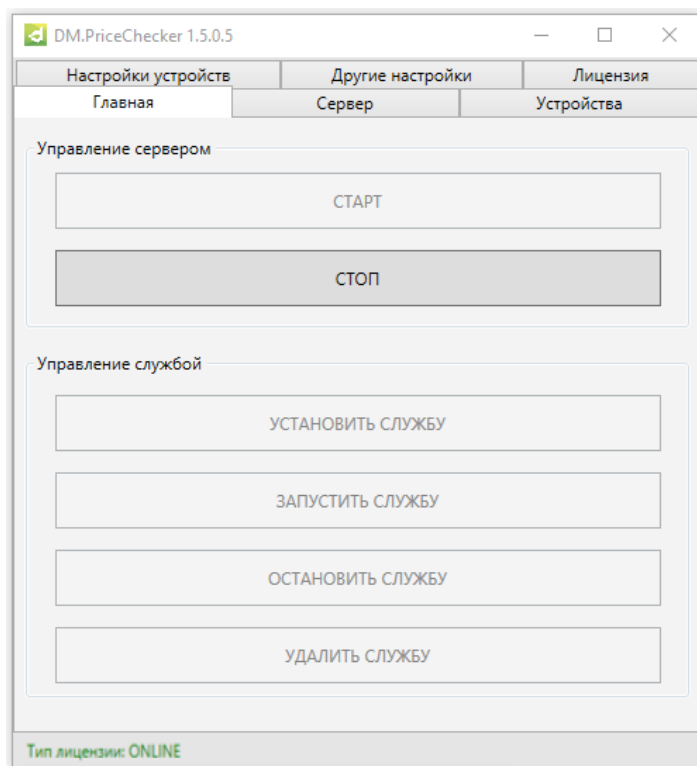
DM.PriceChecker 1.5.0.5

Настройки устройств | Другие настройки | Лицензия
Главная | Сервер | Устройства

Управление сервером

СТАРТ

СТОП

Управление службой

УСТАНОВИТЬ СЛУЖБУ

ЗАПУСТИТЬ СЛУЖБУ

ОСТАНОВИТЬ СЛУЖБУ

УДАЛИТЬ СЛУЖБУ

Тип лицензии: ONLINE